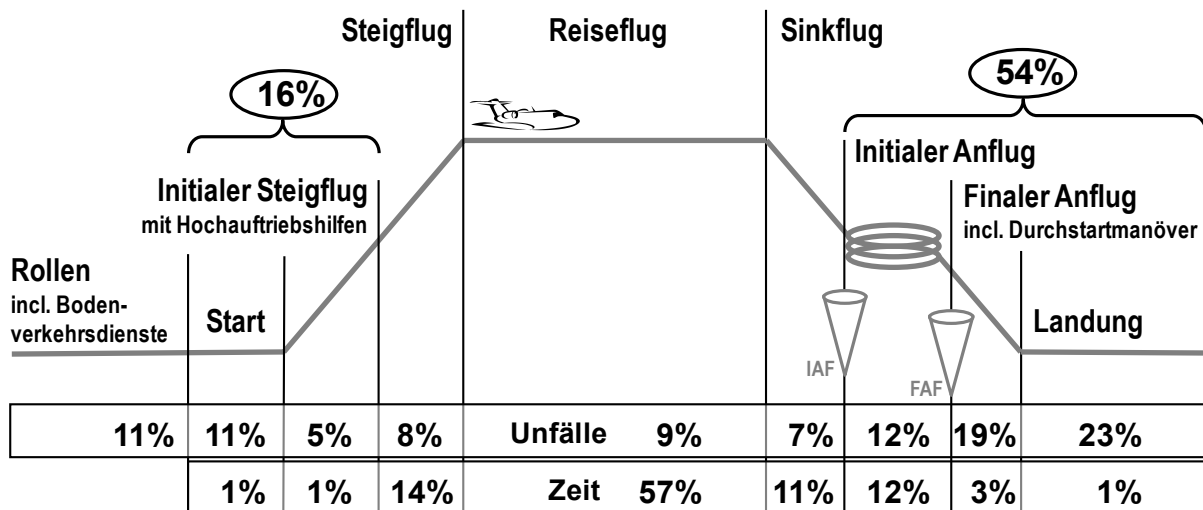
Steigflug

Reiseflug

Sinkflug

16%

54%

Initialer Anflug

Initialer Steigflug
mit Hochauftriebshilfen

Finaler Anflug
incl. Durchstartmanöver

Rollen
incl. Bodenverkehrsdienste

Start

Landung

IAF

FAF

| 11% | 11% | 5% | 8% | Unfälle 9% | 7% | 12% | 19% | 23% |
|---|---|---|---|---|---|---|---|---|
| | 1% | 1% | 14% | Zeit 57% | 11% | 12% | 3% | 1% |